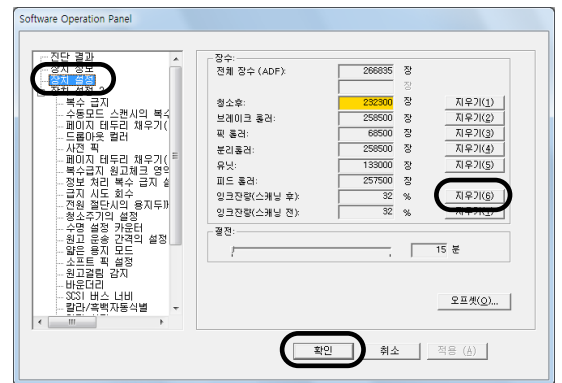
Software Operation Panel

진단 결과
장치 정보
장치 설정
장치 설정 2
복수 급지
수동모드 스캔시의 복수
페이지 테두리 채우기(
드롭아웃 컬러
사전 픽
페이지 테두리 채우기(
복수급지 원고체크 영역
정보 처리 복수 급지 설
급지 시도 회수
전원 절단시의 용지두께
청소주기의 설정
수명 설정 카운터
원고 급송 간격의 설정
얇은 용지 모드
소프트 픽 설정
원고걸림 감지
바운더리
SCSI 버스 너비
칼라/흑백자동식별

장수:
전체 장수 (ADF): 266835 장
장
청소후: 232300 장 지우기(1)
브레이크 롤러: 258500 장 지우기(2)
픽 롤러: 68500 장 지우기(3)
분리롤러: 258500 장 지우기(4)
유닛: 133000 장 지우기(5)
피드 롤러: 257500 장
잉크잔량(스캐닝 후): 32 % 지우기(6)
잉크잔량(스캐닝 전): 32 % 지우기(7)

절전:
15 분

오프셋(O)...

확인
취소
적용 (A)